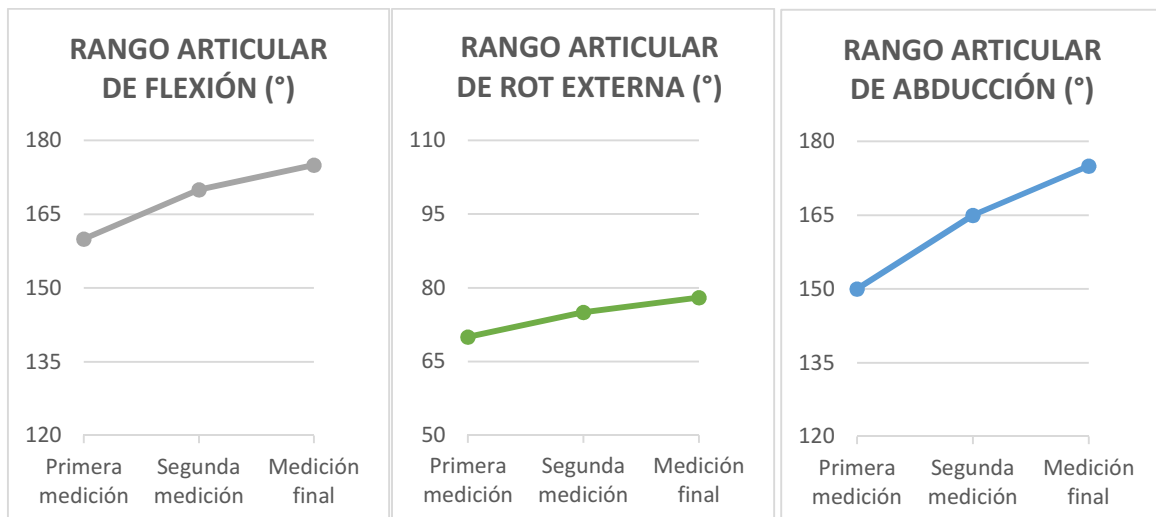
RANGO ARTICULAR DE FLEXIÓN (°)

180
165
150
135
120

Primera medición
Segunda medición
Medición final

RANGO ARTICULAR DE ROT EXTERNA (°)

110
95
80
65
50

Primera medición
Segunda medición
Medición final

RANGO ARTICULAR DE ABDUCCIÓN (°)

180
165
150
135
120

Primera medición
Segunda medición
Medición final